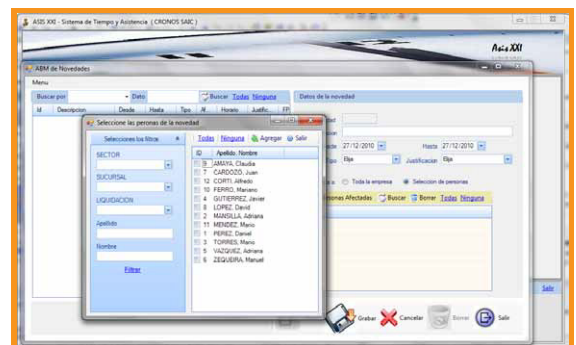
ASIS XXI - Sistema de Tiempo y Asistencia ( CRONOS SAIC )

Asis XXI

ABM de Novedades

Menu

Buscar por · Dato · Buscar Todas Ninguna

Id · Descripcion · Desde · Hasta · Tipo · Al · Horario · Justific. · FP

Datos de la novedad

Seleccione las personas de la novedad

Seleccione los filtros

SECTOR

SUCURSAL

LIQUIDACION

Apellido

Nombre

Filtrar

Todas · Ninguna · Agregar · Salir

| ID | Apellido, Nombre |
|---|---|
| 9 | AMAYA, Claudia |
| 7 | CARDOZO, Juan |
| 12 | CORTI, Alfredo |
| 10 | FERRO, Mariano |
| 4 | GUTIERREZ, Javier |
| 8 | LOPEZ, David |
| 2 | MANSILLA, Adriana |
| 11 | MENDEZ, Mario |
| 1 | PEREZ, Daniel |
| 3 | TORRES, Mario |
| 5 | VAZQUEZ, Adriana |
| 6 | ZEQUEIRA, Manuel |

Desde 27/12/2010 · Hasta 27/12/2010

Tipo Elija · Justificacion Elija

Toda la empresa · Selección de personas

Personas Afectadas · Buscar · Borrar · Todas · Ninguna

Grabar · Cancelar · Borrar · Salir

Salir